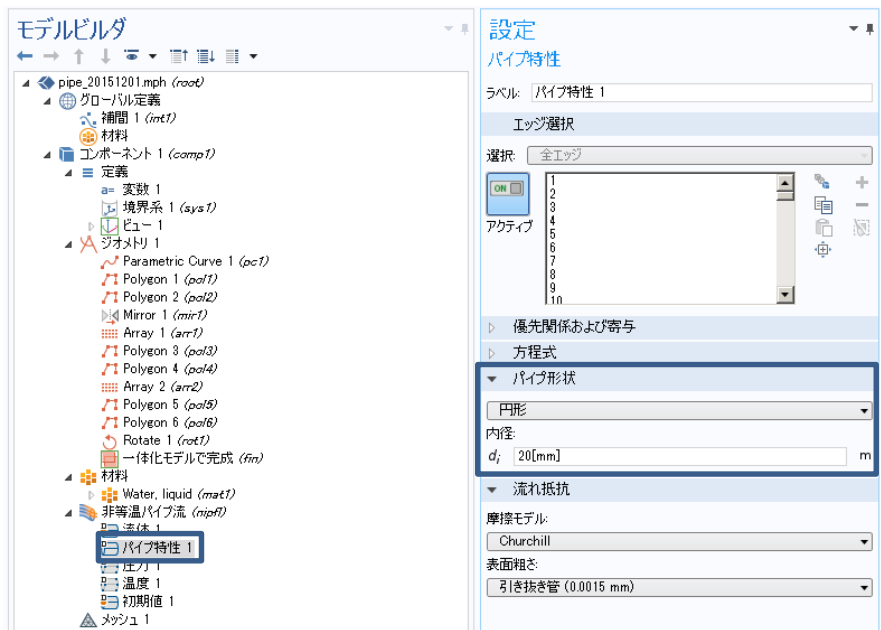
モデルビルダ

pipe_20151201.mph (root)
グローバル定義
補間 1 (int1)
材料
コンポーネント 1 (comp1)
定義
a= 変数 1
境界系 1 (sys1)
ビュー 1
ジオメトリ 1
Parametric Curve 1 (pc1)
Polygon 1 (pol1)
Polygon 2 (pol2)
Mirror 1 (mir1)
Array 1 (arr1)
Polygon 3 (pol3)
Polygon 4 (pol4)
Array 2 (arr2)
Polygon 5 (pol5)
Polygon 6 (pol6)
Rotate 1 (rot1)
一体化モデルで完成 (fin)
材料
Water, liquid (mat1)
非等温パイプ流 (nipfl)
流体 1
パイプ特性 1
圧力 1
温度 1
初期値 1
メッシュ 1

設定
パイプ特性
ラベル: パイプ特性 1
エッジ選択
選択: 全エッジ
ON
アクティブ
1
2
3
4
5
6
7
8
9
10
優先関係および寄与
方程式
パイプ形状
円形
内径:
$d_i$ 20[mm] m
流れ抵抗
摩擦モデル:
Churchill
表面粗さ:
引き抜き管 (0.0015 mm)